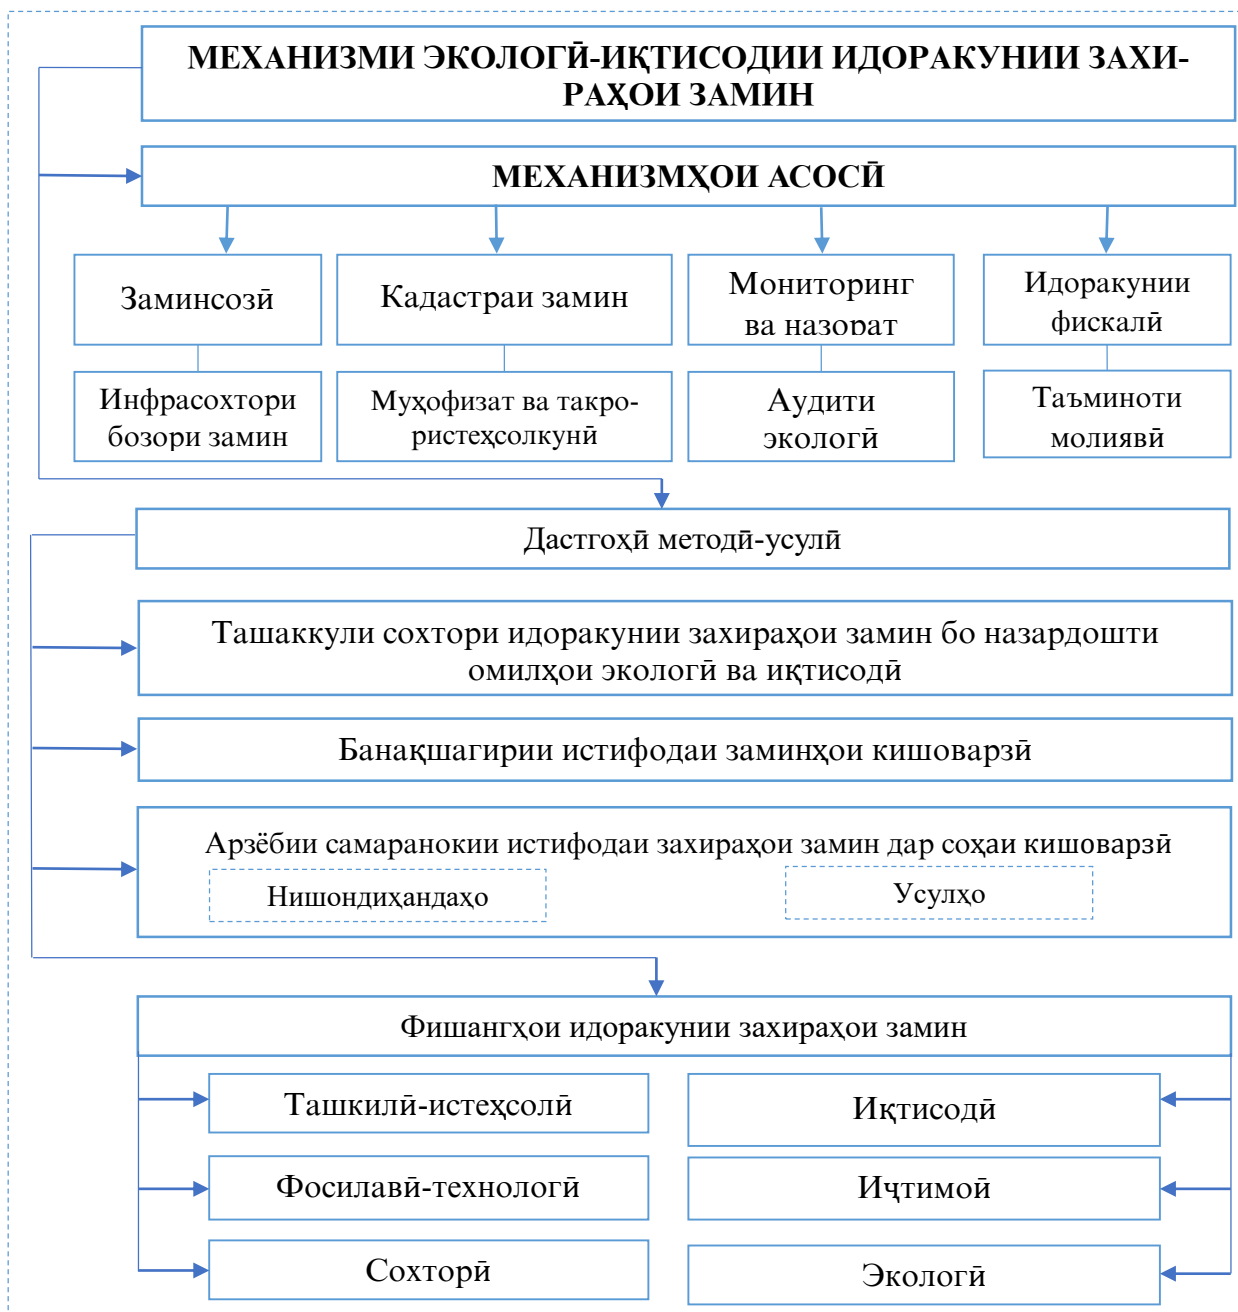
МЕХАНИЗМИ ЭКОЛОГӢ-ИҚТИСОДИИ ИДОРАКУНИИ ЗАХИРАҲОИ ЗАМИН

МЕХАНИЗМҲОИ АСОСӢ

Заминсозӣ

Кадастраи замин

Мониторинг ва назорат

Идоракунии фискалӣ

Инфрасохтори бозори замин

Муҳофизат ва такрористеҳсолкунӣ

Аудити экологӣ

Таъминоти молиявӣ

Дастгоҳӣ методӣ-усулӣ

Ташаккули сохтори идоракунии захираҳои замин бо назардошти омилҳои экологӣ ва иқтисодӣ

Банақшагирии истифодаи заминҳои кишоварзӣ

Арзёбии самаранокии истифодаи захираҳои замин дар соҳаи кишоварзӣ

Нишондиҳандаҳо

Усулҳо

Фишангҳои идоракунии захираҳои замин

Ташкилӣ-истеҳсолӣ

Иқтисодӣ

Фосилавӣ-технологӣ

Иҷтимоӣ

Сохторӣ

Экологӣ